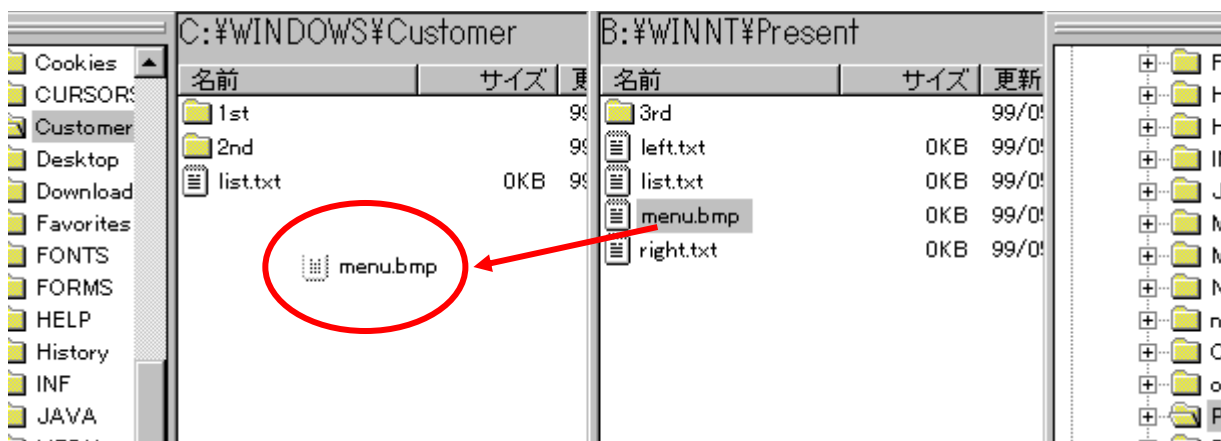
Cookies
CURSORS
Customer
Desktop
Download
Favorites
FONTS
FORMS
HELP
History
INF
JAVA

C:¥WINDOWS¥Customer

| 名前 | サイズ | 更 |
|---|---|---|
| 1st | | 99 |
| 2nd | | 99 |
| list.txt | 0KB | 99 |

menu.bmp

B:¥WINNT¥Present

| 名前 | サイズ | 更新 |
|---|---|---|
| 3rd | | 99/0! |
| left.txt | 0KB | 99/0! |
| list.txt | 0KB | 99/0! |
| menu.bmp | 0KB | 99/0! |
| right.txt | 0KB | 99/0! |

F
H
H
IN
J
M
M
N
n
O
o
P